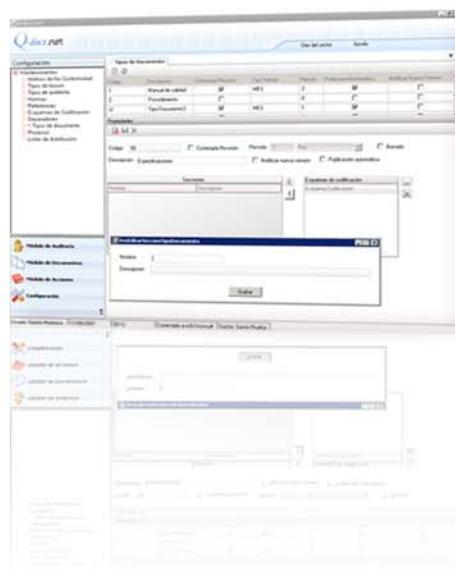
Qaloc.net

Día del sector    Ayuda

Configuración

Tipos de Documentos

Código | Descripción | Contempla Revisión | Tipo Periodo | Periodo | Publicación automática | Notificar Nuevas Versiones
1 | Manual de calidad | | MES | 2 | |
2 | Procedimiento | | | | |
4 | Tipo Documento 3 | | MES | 3 | |

Propiedades

Código 56    Contempla Revisión    Periodo    Mes    Revisado
Descripción Especificaciones    Notificar nuevas versiones    Publicación automática

Secciones
Nombre | Descripción

Esquemas de codificación
Esquema Codificación

Módulo de Auditoría
Módulo de Documentos
Módulo de Acciones
Configuración

Nombre 1
Descripción

Grabar

Cliente Sierra Ruidosa
Contenido y/o Manual    Norma Sierra Prueba

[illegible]